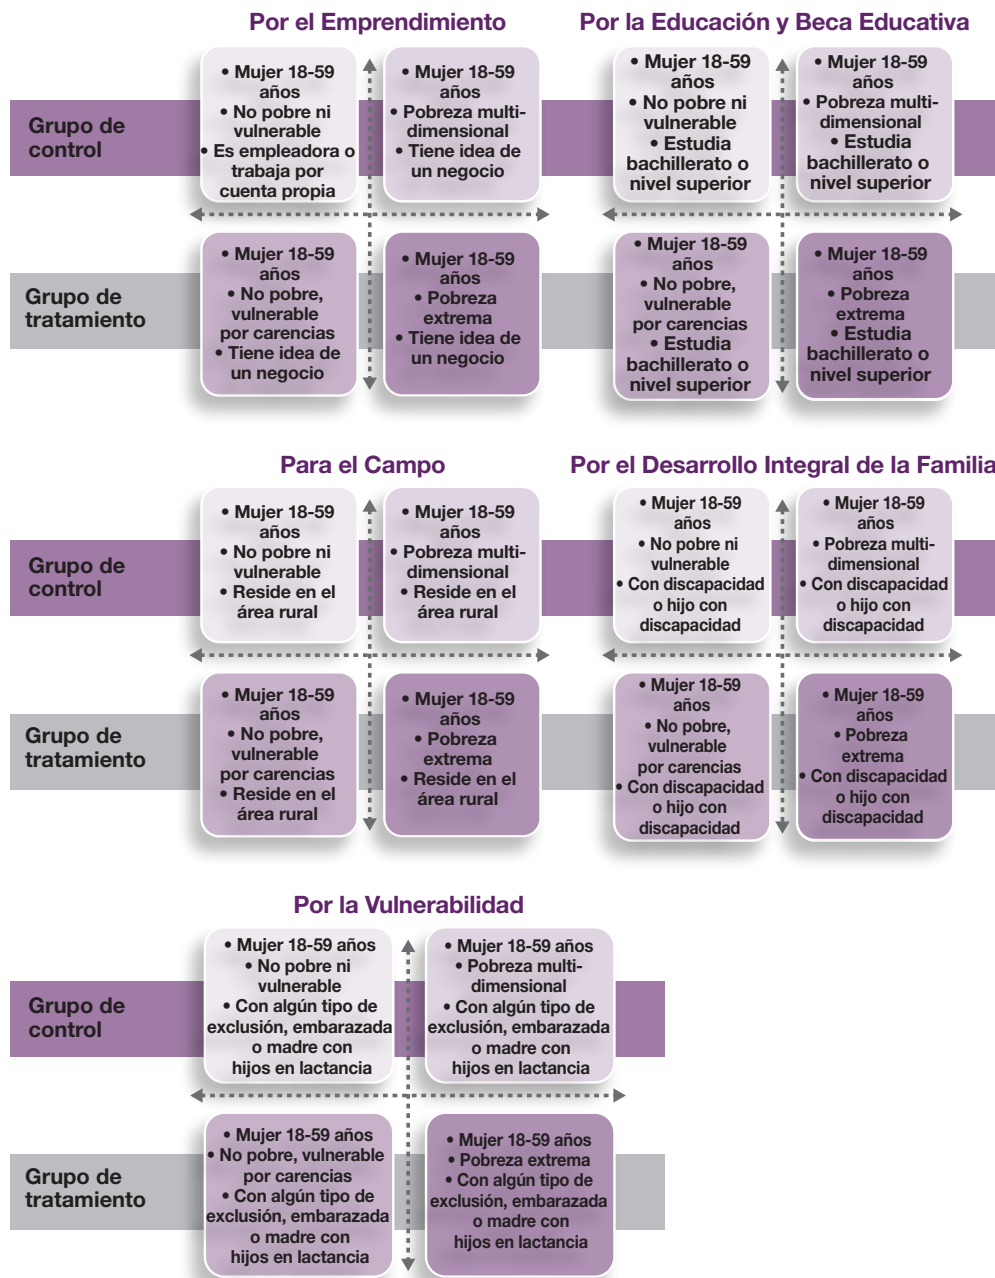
Por el Emprendimiento

Por la Educación y Beca Educativa

Grupo de control

• Mujer 18-59 años
• No pobre ni vulnerable
• Es empleadora o trabaja por cuenta propia

• Mujer 18-59 años
• Pobreza multidimensional
• Tiene idea de un negocio

• Mujer 18-59 años
• No pobre ni vulnerable
• Estudia bachillerato o nivel superior

• Mujer 18-59 años
• Pobreza multidimensional
• Estudia bachillerato o nivel superior

Grupo de tratamiento

• Mujer 18-59 años
• No pobre, vulnerable por carencias
• Tiene idea de un negocio

• Mujer 18-59 años
• Pobreza extrema
• Tiene idea de un negocio

• Mujer 18-59 años
• No pobre, vulnerable por carencias
• Estudia bachillerato o nivel superior

• Mujer 18-59 años
• Pobreza extrema
• Estudia bachillerato o nivel superior

Para el Campo

Por el Desarrollo Integral de la Familia

Grupo de control

• Mujer 18-59 años
• No pobre ni vulnerable
• Reside en el área rural

• Mujer 18-59 años
• Pobreza multidimensional
• Reside en el área rural

• Mujer 18-59 años
• No pobre ni vulnerable
• Con discapacidad o hijo con discapacidad

• Mujer 18-59 años
• Pobreza multidimensional
• Con discapacidad o hijo con discapacidad

Grupo de tratamiento

• Mujer 18-59 años
• No pobre, vulnerable por carencias
• Reside en el área rural

• Mujer 18-59 años
• Pobreza extrema
• Reside en el área rural

• Mujer 18-59 años
• No pobre, vulnerable por carencias
• Con discapacidad o hijo con discapacidad

• Mujer 18-59 años
• Pobreza extrema
• Con discapacidad o hijo con discapacidad

Por la Vulnerabilidad

Grupo de control

• Mujer 18-59 años
• No pobre ni vulnerable
• Con algún tipo de exclusión, embarazada o madre con hijos en lactancia

• Mujer 18-59 años
• Pobreza multidimensional
• Con algún tipo de exclusión, embarazada o madre con hijos en lactancia

Grupo de tratamiento

• Mujer 18-59 años
• No pobre, vulnerable por carencias
• Con algún tipo de exclusión, embarazada o madre con hijos en lactancia

• Mujer 18-59 años
• Pobreza extrema
• Con algún tipo de exclusión, embarazada o madre con hijos en lactancia